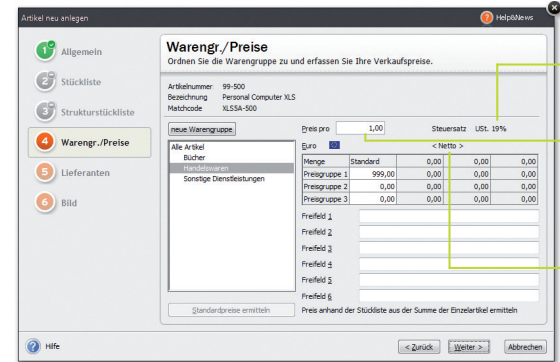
Artikel neu anlegen

Help&News

1 Allgemein

2 Stückliste

3 Strukturstückliste

4 Warengr./Preise

5 Lieferanten

6 Bild

Warengr./Preise

Ordnen Sie die Warengruppe zu und erfassen Sie Ihre Verkaufspreise.

Artikelnummer 99-500
Bezeichnung Personal Computer XLS
Matchcode XLS5A-500

neue Warengruppe

Alle Artikel
Bücher
Handelswaren
Sonstige Dienstleistungen

Preis pro 1,00

Steuersatz USt. 19%

Euro

< Netto >

| Menge | Standard | 0,00 | 0,00 | 0,00 |
|---|---|---|---|---|
| Preisgruppe 1 | 999,00 | 0,00 | 0,00 | 0,00 |
| Preisgruppe 2 | 0,00 | 0,00 | 0,00 | 0,00 |
| Preisgruppe 3 | 0,00 | 0,00 | 0,00 | 0,00 |

Freifeld 1

Freifeld 2

Freifeld 3

Freifeld 4

Freifeld 5

Freifeld 6

Standardpreise ermitteln

Preis anhand der Stückliste aus der Summe der Einzelartikel ermitteln

Hilfe

< Zurück

Weiter >

Abbrechen